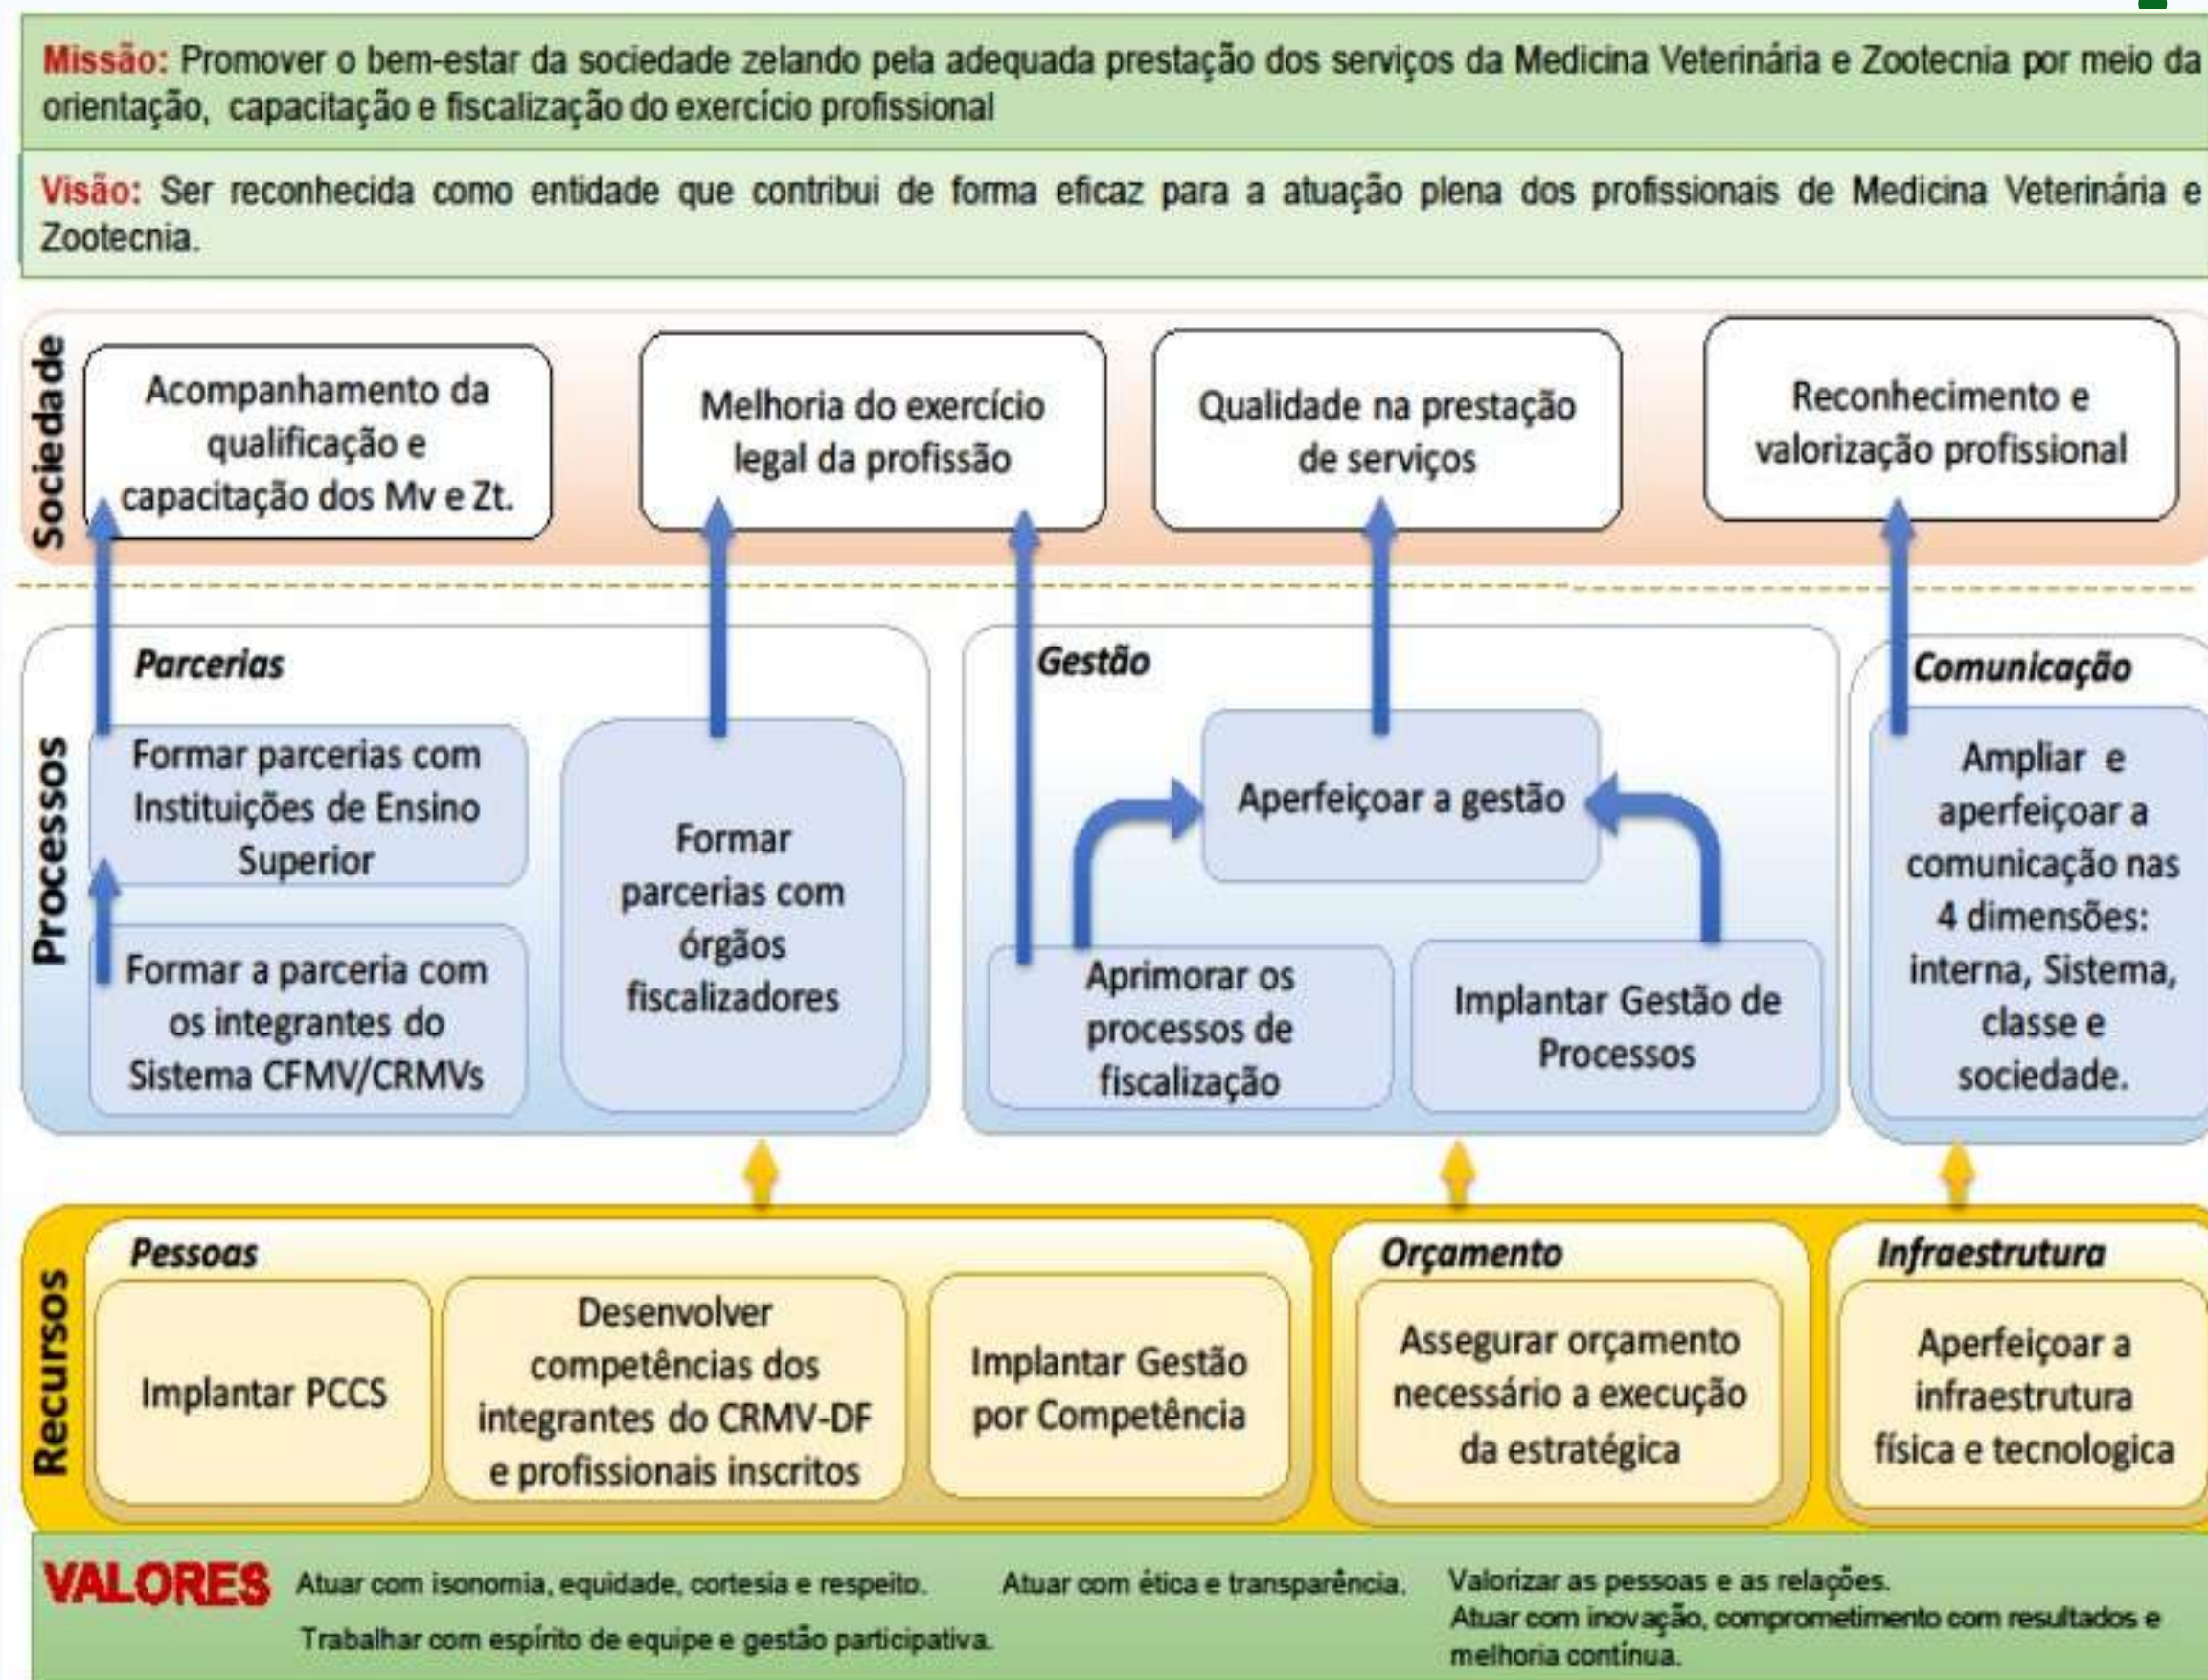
Missão: Promover o bem-estar da sociedade zelando pela adequada prestação dos serviços da Medicina Veterinária e Zootecnia por meio da orientação, capacitação e fiscalização do exercício profissional

Visão: Ser reconhecida como entidade que contribui de forma eficaz para a atuação plena dos profissionais de Medicina Veterinária e Zootecnia.

Sociedade

Acompanhamento da qualificação e capacitação dos Mv e Zt.

Melhoria do exercício legal da profissão

Qualidade na prestação de serviços

Reconhecimento e valorização profissional

Processos

Parcerias

Formar parcerias com Instituições de Ensino Superior

Formar a parceria com os integrantes do Sistema CFMV/CRMVs

Formar parcerias com órgãos fiscalizadores

Gestão

Aperfeiçoar a gestão

Aprimorar os processos de fiscalização

Implantar Gestão de Processos

Comunicação

Ampliar e aperfeiçoar a comunicação nas 4 dimensões: interna, Sistema, classe e sociedade.

Recursos

Pessoas

Implantar PCCS

Desenvolver competências dos integrantes do CRMV-DF e profissionais inscritos

Implantar Gestão por Competência

Orçamento

Assegurar orçamento necessário a execução da estratégica

Infraestrutura

Aperfeiçoar a infraestrutura física e tecnologica

VALORES

Atuar com isonomia, equidade, cortesia e respeito.

Atuar com ética e transparência.

Valorizar as pessoas e as relações.

Trabalhar com espírito de equipe e gestão participativa.

Atuar com inovação, comprometimento com resultados e melhoria contínua.